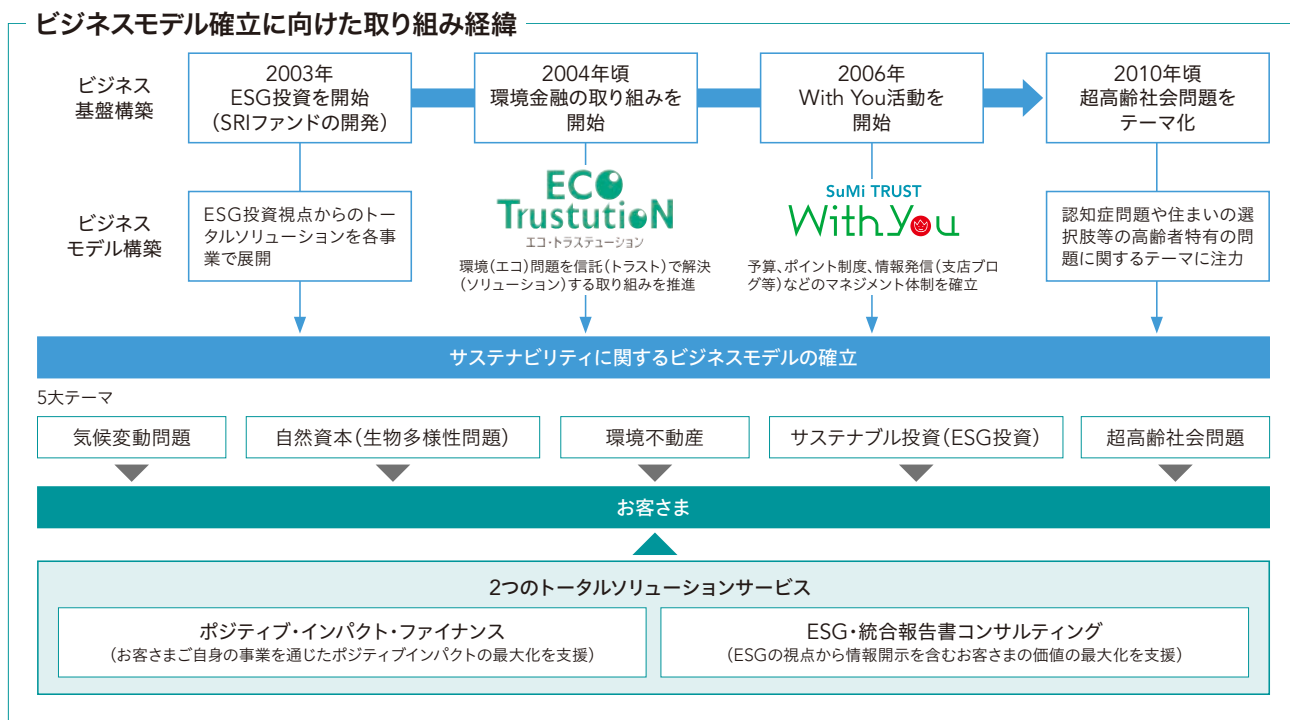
ビジネスモデル確立に向けた取り組み経緯

ビジネス基盤構築

2003年
ESG投資を開始
（SRIファンドの開発）

2004年頃
環境金融の取り組みを開始

2006年
With You活動を開始

2010年頃
超高齢社会問題をテーマ化

ビジネスモデル構築

ESG投資視点からのトータルソリューションを各事業で展開

ECO Trustution
エコ・トラステューション
環境（エコ）問題を信託（トラスト）で解決（ソリューション）する取り組みを推進

SuMi TRUST
With You
予算、ポイント制度、情報発信（支店ブログ等）などのマネジメント体制を確立

認知症問題や住まいの選択肢等の高齢者特有の問題に関するテーマに注力

サステナビリティに関するビジネスモデルの確立

5大テーマ

気候変動問題

自然資本（生物多様性問題）

環境不動産

サステナブル投資（ESG投資）

超高齢社会問題

お客さま

2つのトータルソリューションサービス

ポジティブ・インパクト・ファイナンス
（お客さまご自身の事業を通じたポジティブインパクトの最大化を支援）

ESG・統合報告書コンサルティング
（ESGの視点から情報開示を含むお客さまの価値の最大化を支援）